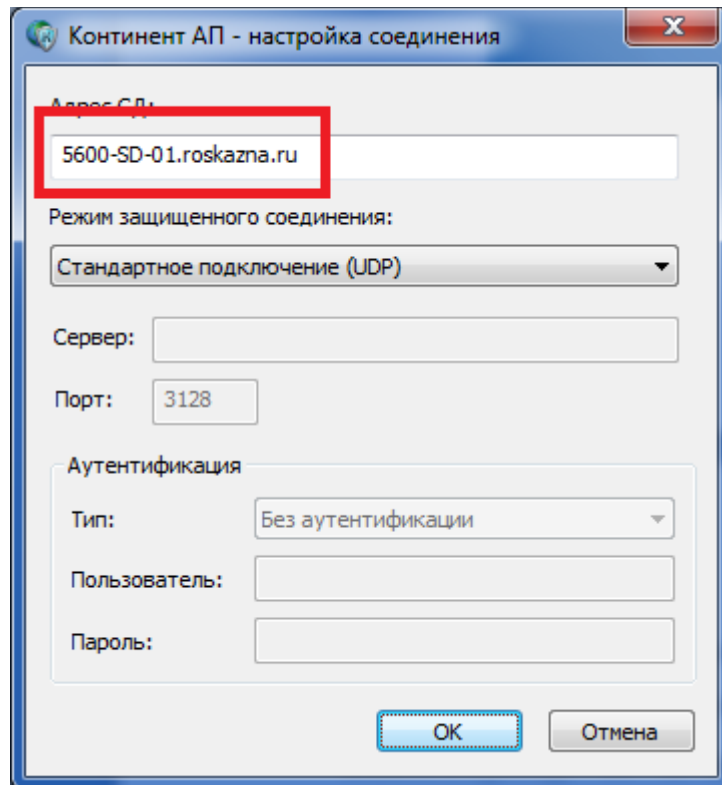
Континент АП - настройка соединения

Адрес СД:

5600-SD-01.roskazna.ru

Режим защищенного соединения:

Стандартное подключение (UDP)

Сервер:

Порт: 3128

Аутентификация

Тип: Без аутентификации

Пользователь:

Пароль:

OK

Отмена